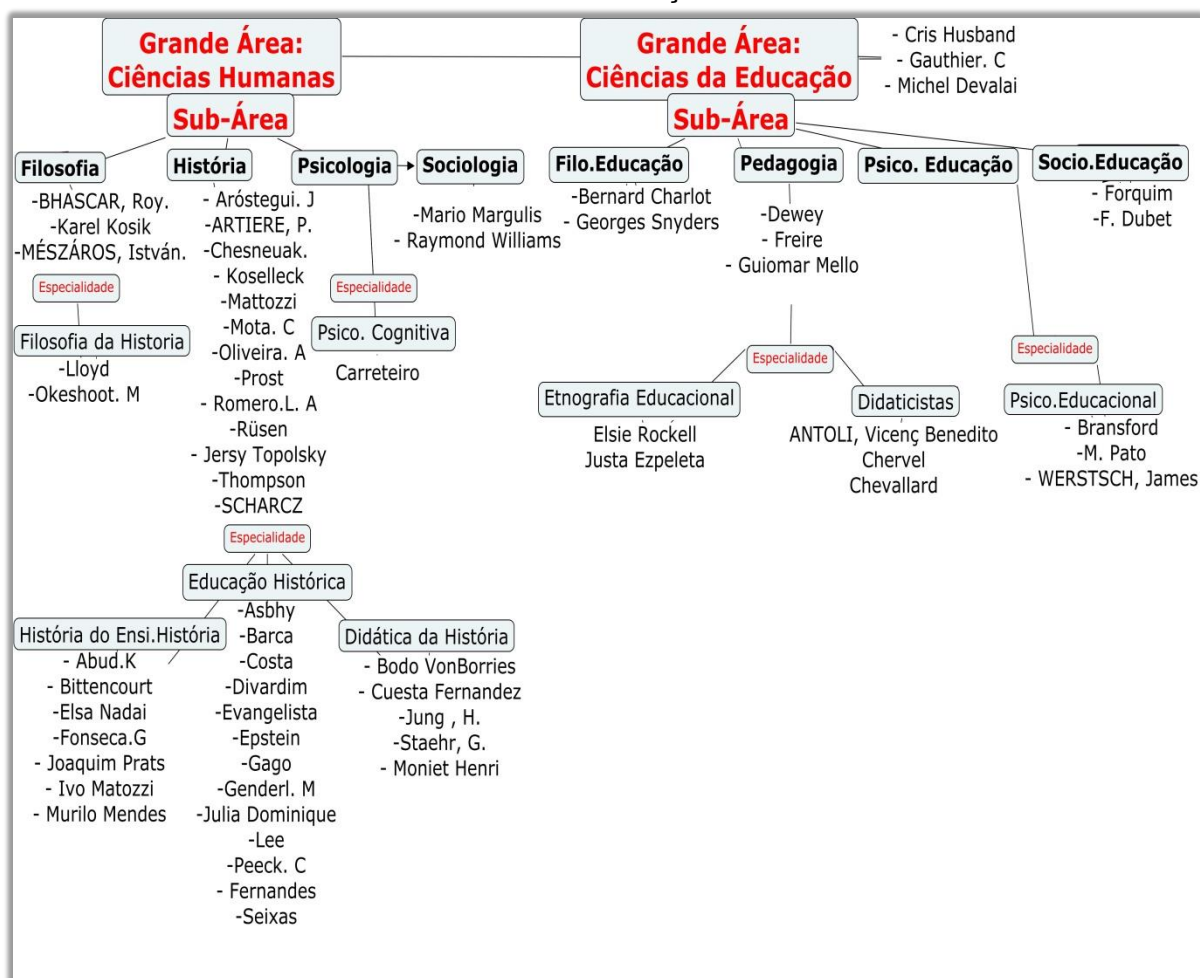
Grande Área: Ciências Humanas

Grande Área: Ciências da Educação

- Cris Husband
- Gauthier. C
- Michel Devalai

Sub-Área

Sub-Área

Filosofia

-BHASCAR, Roy.
-Karel Kosik
-MÉSZÁROS, István.

Especialidade

Filosofia da Historia
-Lloyd
-Okeshoot. M

História

- Aróstegui. J
-ARTIERE, P.
-Chesneuak.
- Koselleck
-Mattozzi
-Mota. C
-Oliveira. A
-Prost
- Romero.L. A
-Rüsen
- Jersy Topolsky
-Thompson
-SCHARCZ

Especialidade

Educação Histórica
-Asbhy
-Barca
-Costa
-Divardim
-Evangelista
-Epstein
-Gago
-Genderl. M
-Julia Dominique
-Lee
-Peeck. C
- Fernandes
-Seixas

História do Ensi.História
- Abud.K
- Bittencourt
-Elsa Nadai
-Fonseca.G
- Joaquim Prats
- Ivo Matozzi
- Murilo Mendes

Didática da História
- Bodo VonBorries
- Cuesta Fernandez
-Jung , H.
-Staehr, G.
- Moniet Henri

Psicologia

Especialidade

Psico. Cognitiva
Carreteiro

Sociologia
-Mario Margulis
- Raymond Williams

Filo.Educação
-Bernard Charlot
- Georges Snyders

Pedagogia
-Dewey
- Freire
- Guiomar Mello

Especialidade

Etnografia Educacional
Elsie Rockell
Justa Ezpeleta

Didaticistas
ANTOLI, Vicenç Benedito
Chervel
Chevallard

Psico. Educação

Especialidade

Psico.Educacional
- Bransford
-M. Pato
- WERSTSCH, James

Socio.Educação
- Forquim
-F. Dubet